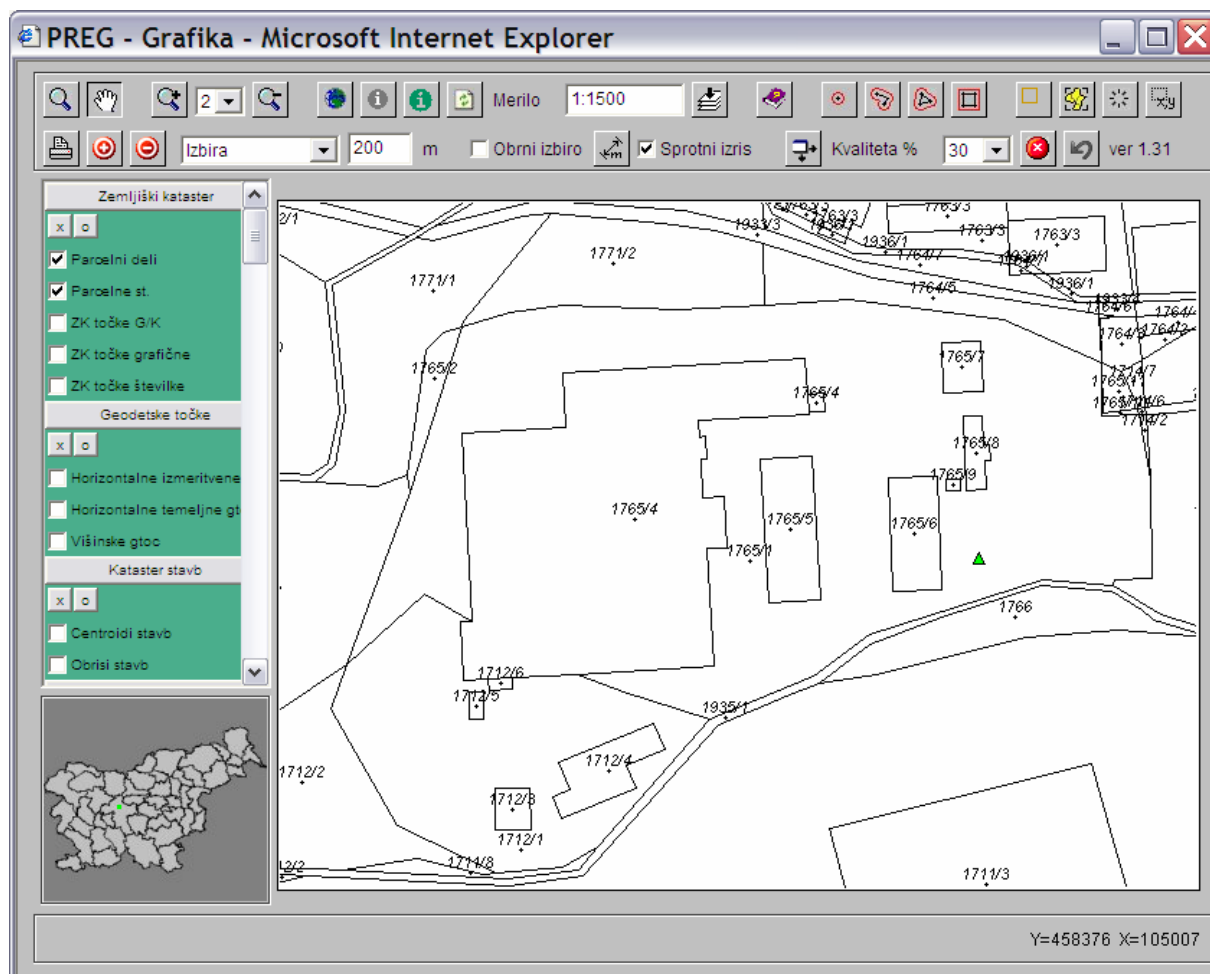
PREG - Grafika - Microsoft Internet Explorer

2 Merilo 1:1500

Izbira 200 m Obrni izbiro Sprotni izris Kvaliteta % 30 ver 1.31

Zemljiški kataster
x o
Parcelni deli
Parcelne st.
ZK točke G/K
ZK točke grafične
ZK točke številke
Geodetske točke
x o
Horizontalne izmeritvene
Horizontalne temeljne gt
Višinske gtoc
Kataster stavb
x o
Centroidi stavb
Obrisi stavb

2/1
1933/3
1763/3
1763/3
1763/3
1936/1
1764/7
1936/1
1771/2
1771/1
1764/5
1936/1
1933/2
1764/6
1764/2
1765/7
1765/2
1764/7
1765/1
1765/4
1765/6
1764/2
1765/8
1765/9
1765/4
1765/5
1765/6
1765/1
1766
1712/6
1712/5
1935/1
1712/4
1712/2
1712/3
1712/1
2/2
1711/8
1711/3

Y=458376 X=105007